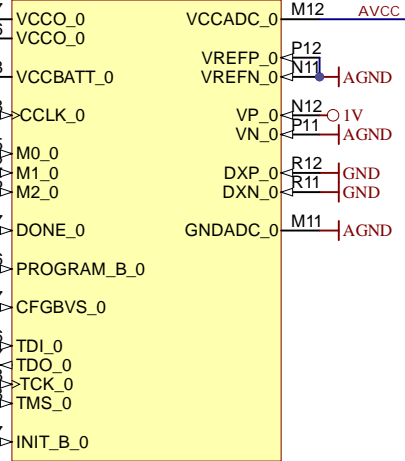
VCCO_0
VCCO_0
VCCBATT_0
CCLK_0
M0_0
M1_0
M2_0
DONE_0
PROGRAM_B_0
CFGBVS_0
TDI_0
TDO_0
TCK_0
TMS_0
INIT_B_0
VCCADC_0
VREFP_0
VREFN_0
VP_0
VN_0
DXP_0
DXN_0
GNDADC_0
M12
AVCC
P12
N11
AGND
N12
1V
P11
AGND
R12
GND
R11
GND
M11
AGND